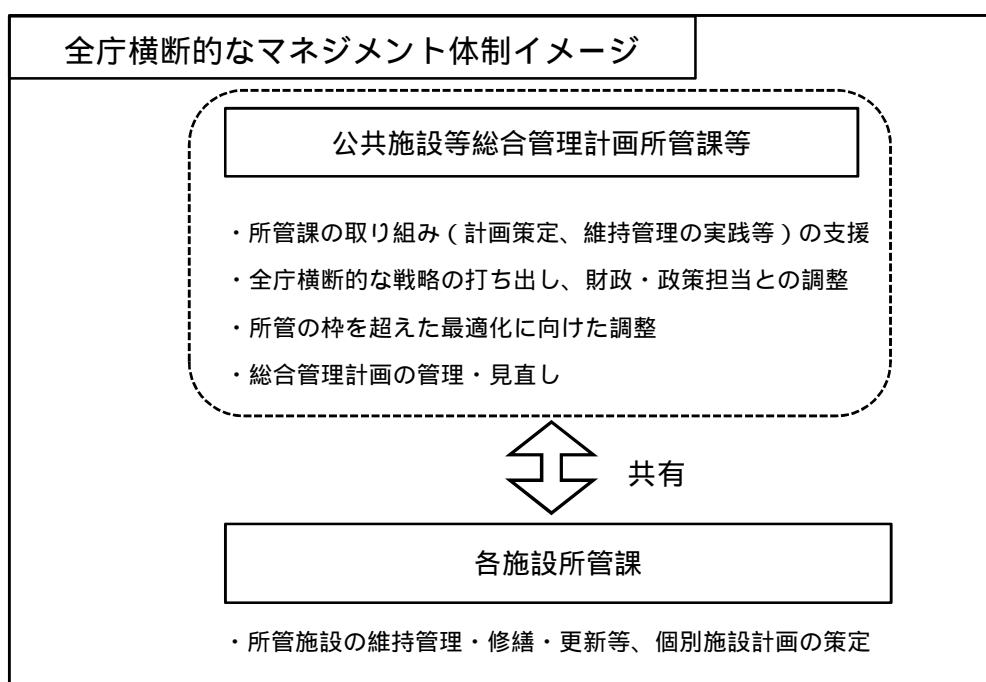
全庁横断的なマネジメント体制イメージ

公共施設等総合管理計画所管課等

・所管課の取り組み（計画策定、維持管理の実践等）の支援
・全庁横断的な戦略の打ち出し、財政・政策担当との調整
・所管の枠を超えた最適化に向けた調整
・総合管理計画の管理・見直し

共有

各施設所管課

・所管施設の維持管理・修繕・更新等、個別施設計画の策定